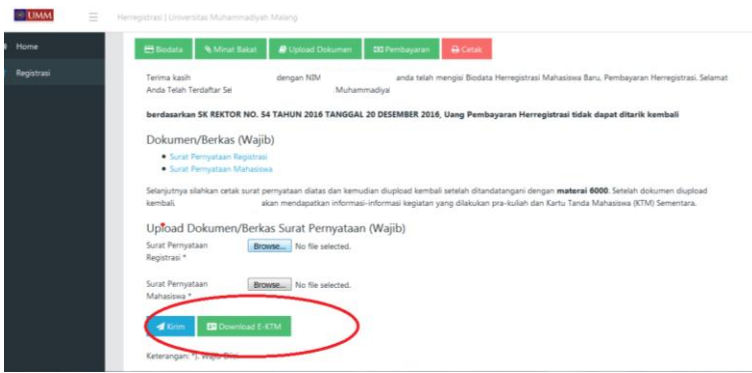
UMM

Herregistrasi | Universitas Muhammadiyah Malang

Home

Registrasi

Biodata | Minat Bakat | Upload Dokumen | Pembayaran | Cetak

Terima kasih dengan NIM anda telah mengisi Biodata Herregistrasi Mahasiswa Baru, Pembayaran Herregistrasi. Selamat Anda Telah Terdaftar Se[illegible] Muhammadiya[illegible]

berdasarkan SK REKTOR NO. 54 TAHUN 2016 TANGGAL 20 DESEMBER 2016, Uang Pembayaran Herregistrasi tidak dapat ditarik kembali

Dokumen/Berkas (Wajib)

- Surat Pernyataan Registrasi
- Surat Pernyataan Mahasiswa

Selanjutnya silahkan cetak surat pernyataan diatas dan kemudian diupload kembali setelah ditandatangani dengan materai 6000. Setelah dokumen diupload kembali, akan mendapatkan informasi-informasi kegiatan yang dilakukan pra-kuliah dan Kartu Tanda Mahasiswa (KTM) Sementara.

Upload Dokumen/Berkas Surat Pernyataan (Wajib)

Surat Pernyataan Registrasi * Browse... No file selected.

Surat Pernyataan Mahasiswa * Browse... No file selected.

Kirim | Download E-KTM

Keterangan: *). Wajib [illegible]